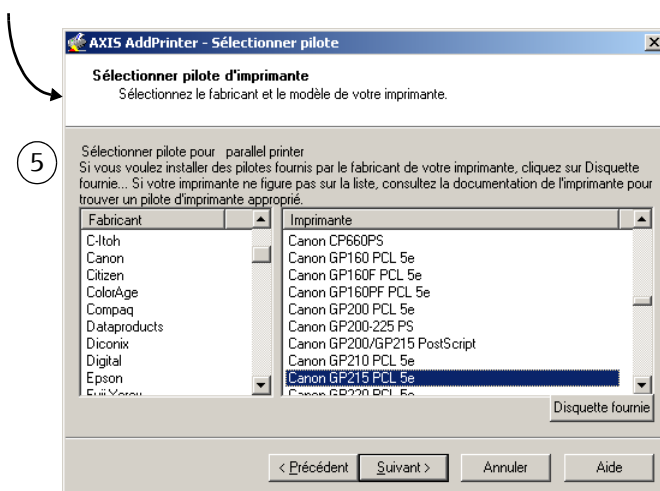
AXIS AddPrinter - Sélectionner pilote

Sélectionner pilote d'imprimante

Sélectionnez le fabricant et le modèle de votre imprimante.

5

Sélectionner pilote pour parallel printer

Si vous voulez installer des pilotes fournis par le fabricant de votre imprimante, cliquez sur Disquette fournie... Si votre imprimante ne figure pas sur la liste, consultez la documentation de l'imprimante pour trouver un pilote d'imprimante approprié.

| Fabricant |
|---|
| C-Itoh |
| Canon |
| Citizen |
| ColorAge |
| Compaq |
| Dataproducts |
| Diconix |
| Digital |
| Epson |
| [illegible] |

| Imprimante |
|---|
| Canon CP660PS |
| Canon GP160 PCL 5e |
| Canon GP160F PCL 5e |
| Canon GP160PF PCL 5e |
| Canon GP200 PCL 5e |
| Canon GP200-225 PS |
| Canon GP200/GP215 PostScript |
| Canon GP210 PCL 5e |
| Canon GP215 PCL 5e |
| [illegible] |

Disquette fournie

< Précédent    Suivant >    Annuler    Aide